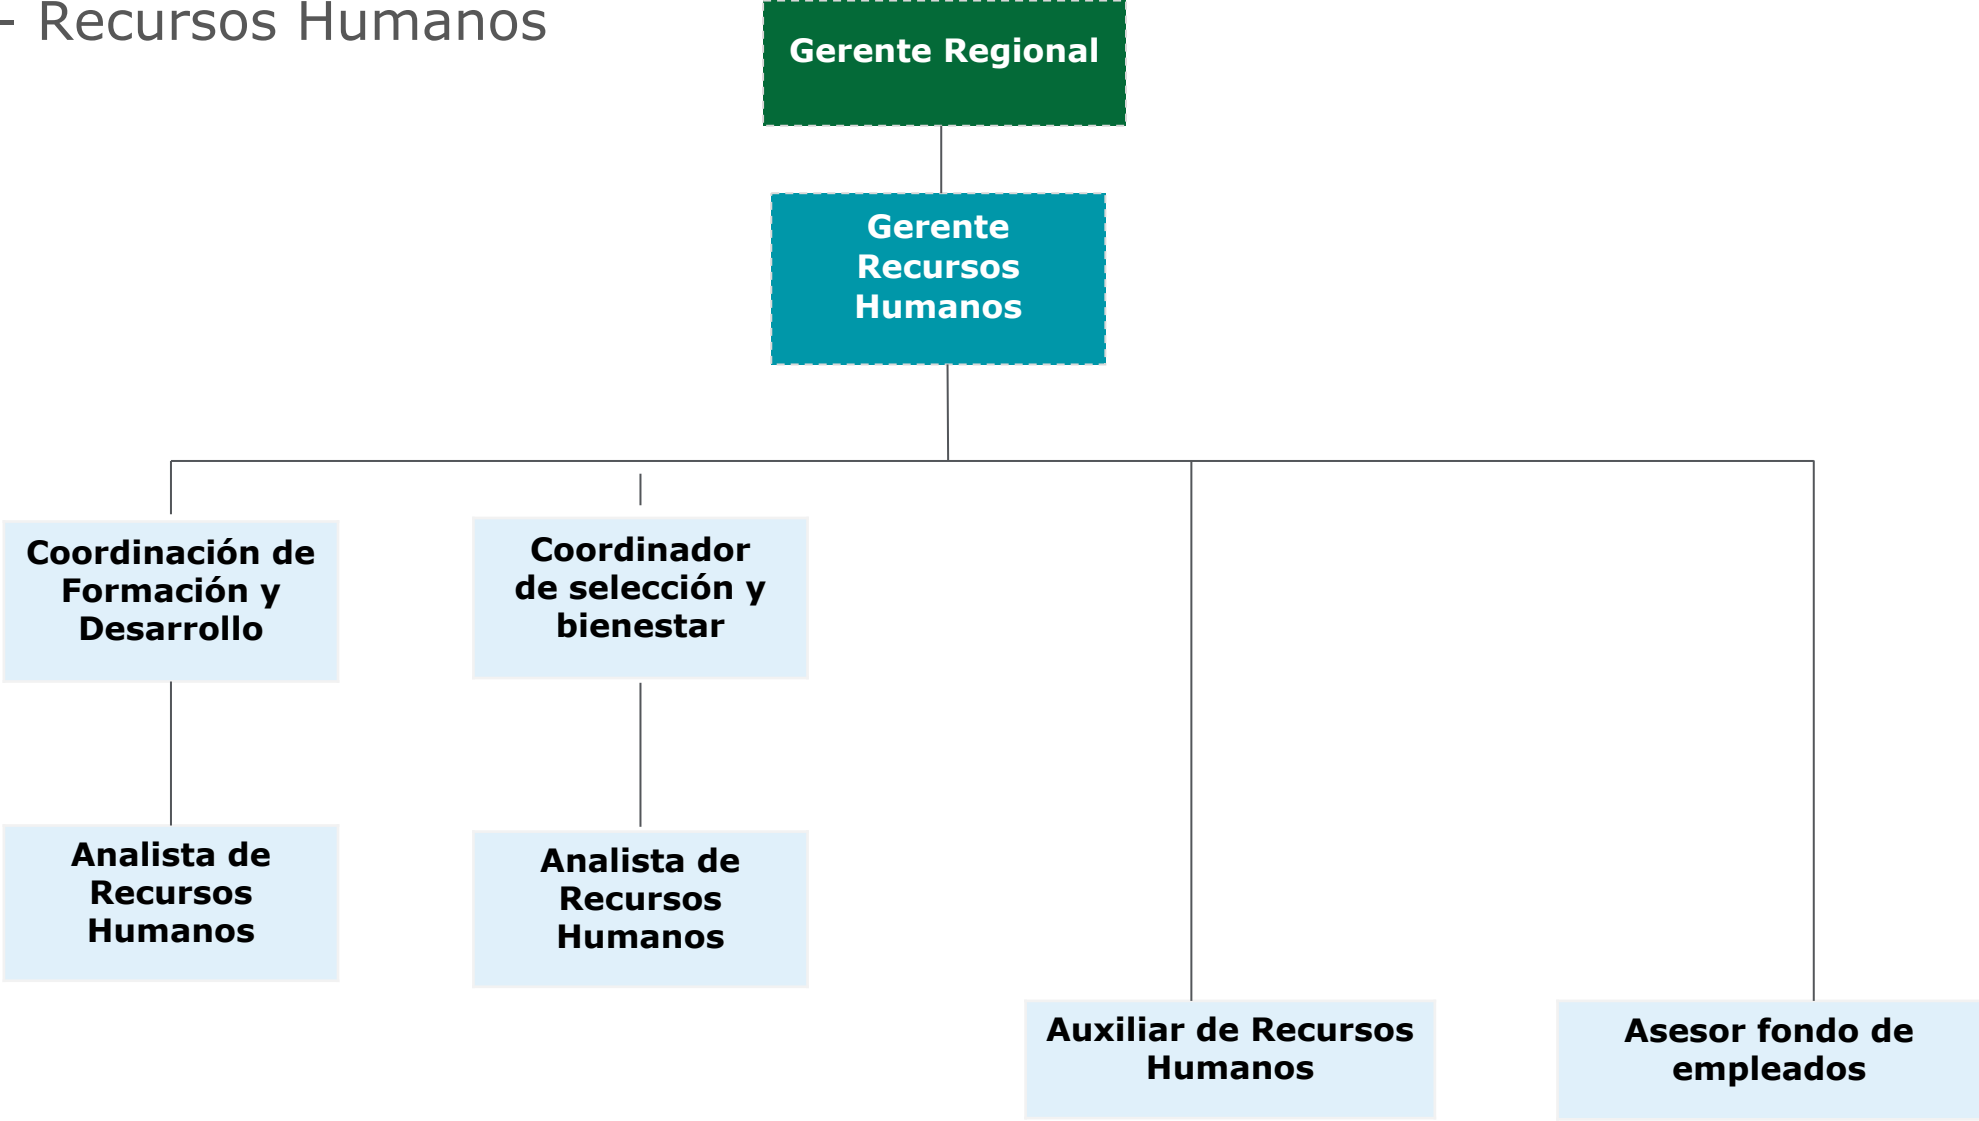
- Recursos Humanos

Gerente Regional

Gerente Recursos Humanos

Coordinación de Formación y Desarrollo

Coordinador de selección y bienestar

Analista de Recursos Humanos

Analista de Recursos Humanos

Auxiliar de Recursos Humanos

Asesor fondo de empleados